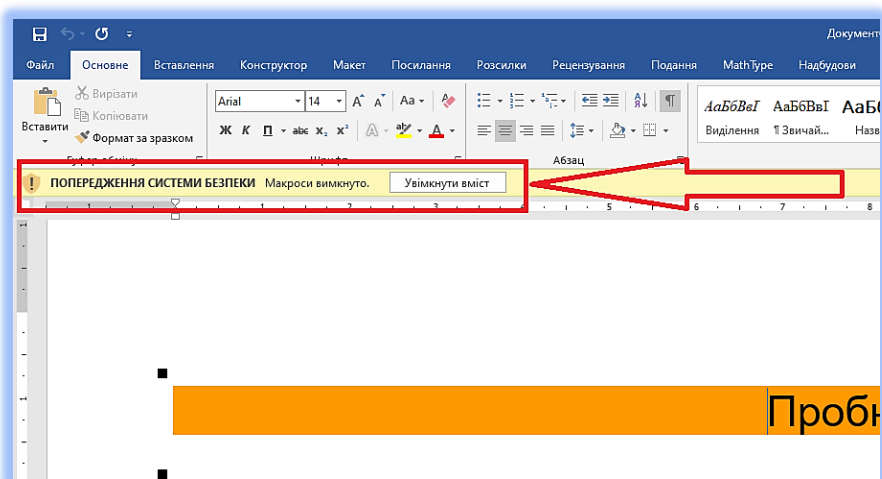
Документ

Файл Основне Вставлення Конструктор Макет Посилання Розсилки Рецензування Подання MathType Надбудови

Вставити
Вирізати
Копіювати
Формат за зразком
Буфер обміну

Arial 14
Ж К П $x_2$ $x^2$
Шрифт

Абзац

АаБбВвГ Виділення
АаБбВвІ ¶ Звичай...
АаБ Назв

ПОПЕРЕДЖЕННЯ СИСТЕМИ БЕЗПЕКИ Макроси вимкнуто. Увімкнути вміст

Пробн